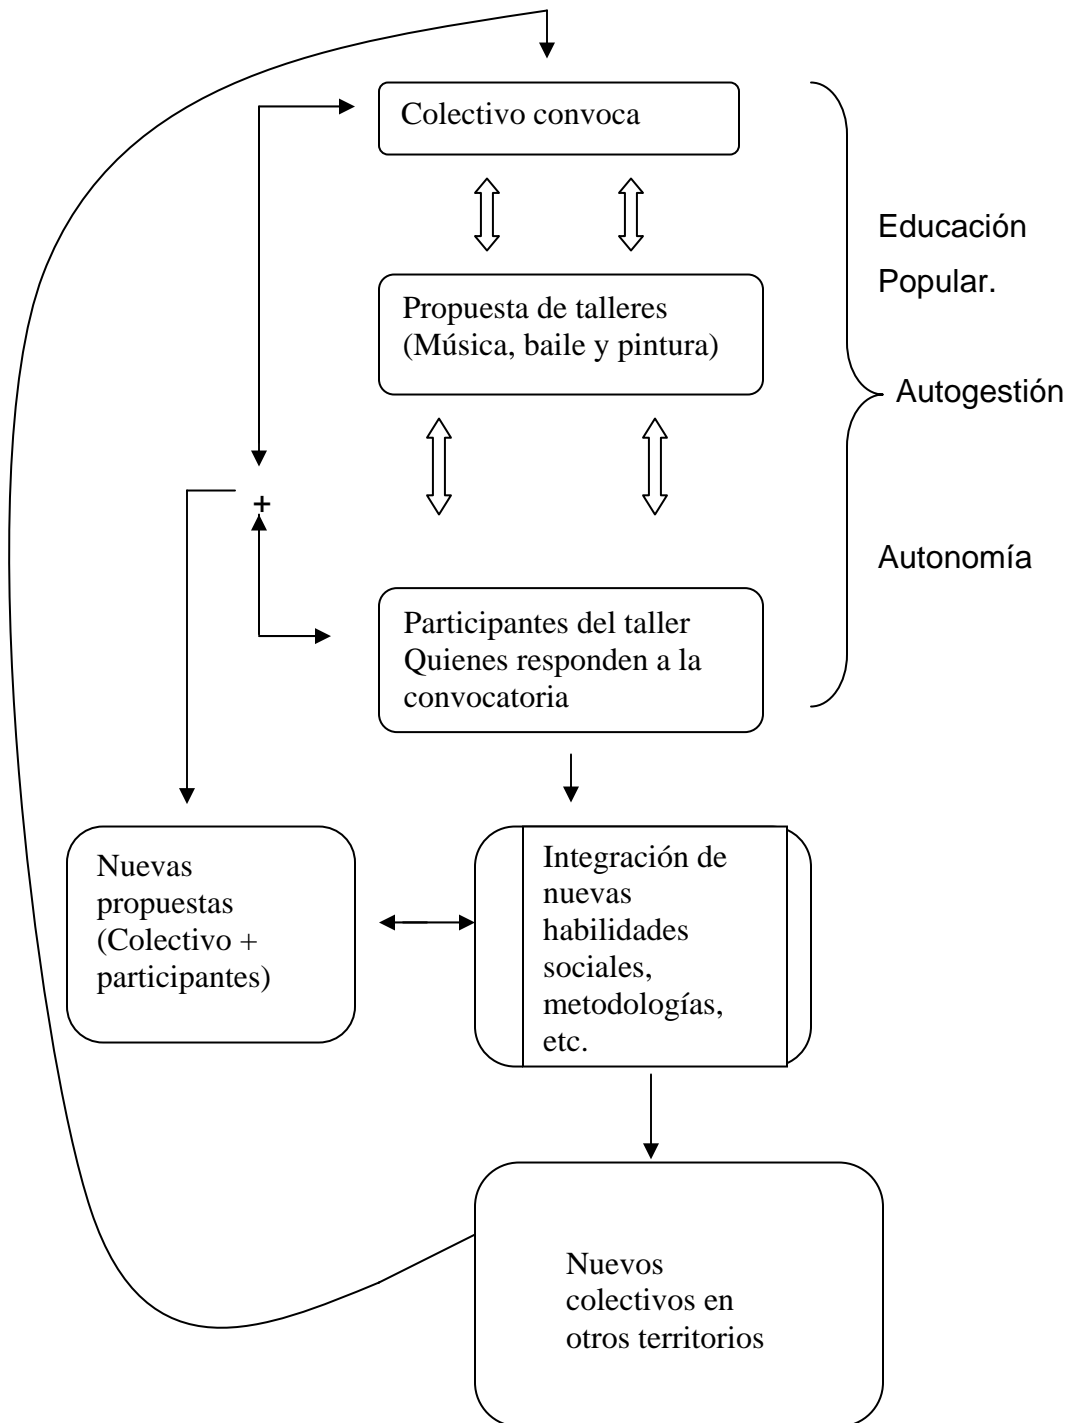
Colectivo convoca

Educación Popular.

Propuesta de talleres (Música, baile y pintura)

Autogestión

+

Autonomía

Participantes del taller Quienes responden a la convocatoria

Nuevas propuestas (Colectivo + participantes)

Integración de nuevas habilidades sociales, metodologías, etc.

Nuevos colectivos en otros territorios